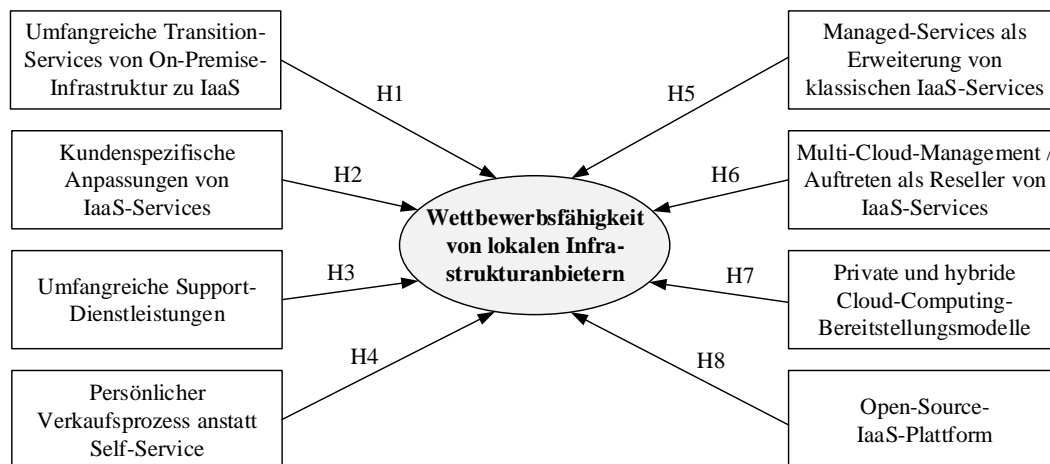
Umfangreiche Transition-Services von On-Premise-Infrastruktur zu IaaS

H1

Kundenspezifische Anpassungen von IaaS-Services

H2

Umfangreiche Support-Dienstleistungen

H3

Persönlicher Verkaufsprozess anstatt Self-Service

H4

Wettbewerbsfähigkeit von lokalen Infrastrukturanbietern

Managed-Services als Erweiterung von klassischen IaaS-Services

H5

Multi-Cloud-Management / Auftreten als Reseller von IaaS-Services

H6

Private und hybride Cloud-Computing-Bereitstellungsmodelle

H7

Open-Source-IaaS-Plattform

H8